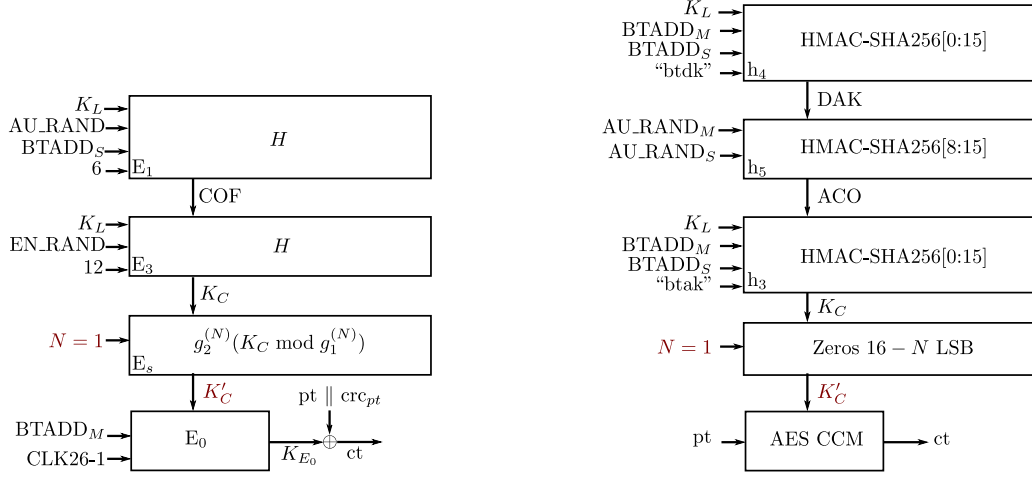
$K_L$
AU_RAND
$BTADD_S$
6
$E_1$
$H$
COF
$K_L$
EN_RAND
12
$E_3$
$H$
$K_C$
$N = 1$
$E_s$
$g_2^{(N)}(K_C \bmod g_1^{(N)})$
$K'_C$
pt $\|$ $crc_{pt}$
$BTADD_M$
CLK26-1
$E_0$
$K_{E_0}$
ct

$K_L$
$BTADD_M$
$BTADD_S$
"btdk"
$h_4$
HMAC-SHA256[0:15]
DAK
$AU\_RAND_M$
$AU\_RAND_S$
$h_5$
HMAC-SHA256[8:15]
ACO
$K_L$
$BTADD_M$
$BTADD_S$
"btak"
$h_3$
HMAC-SHA256[0:15]
$K_C$
$N = 1$
Zeros $16 - N$ LSB
$K'_C$
pt
AES CCM
ct